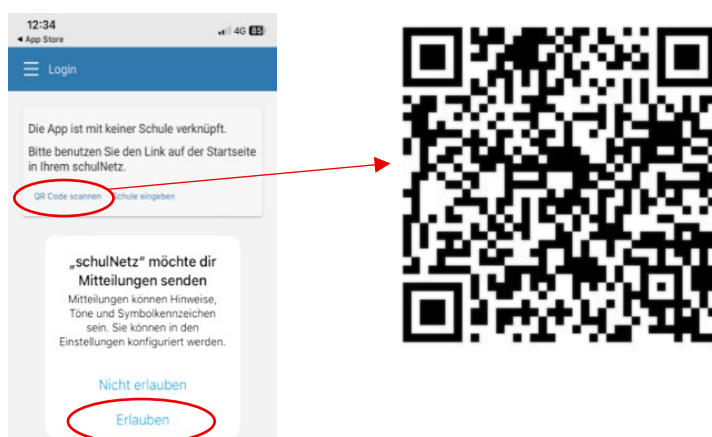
12:34
◂ App Store
4G 85

Login

Die App ist mit keiner Schule verknüpft.

Bitte benutzen Sie den Link auf der Startseite in Ihrem schulNetz.

QR Code scannen Schule eingeben

„schulNetz" möchte dir Mitteilungen senden

Mitteilungen können Hinweise, Töne und Symbolkennzeichen sein. Sie können in den Einstellungen konfiguriert werden.

Nicht erlauben

Erlauben